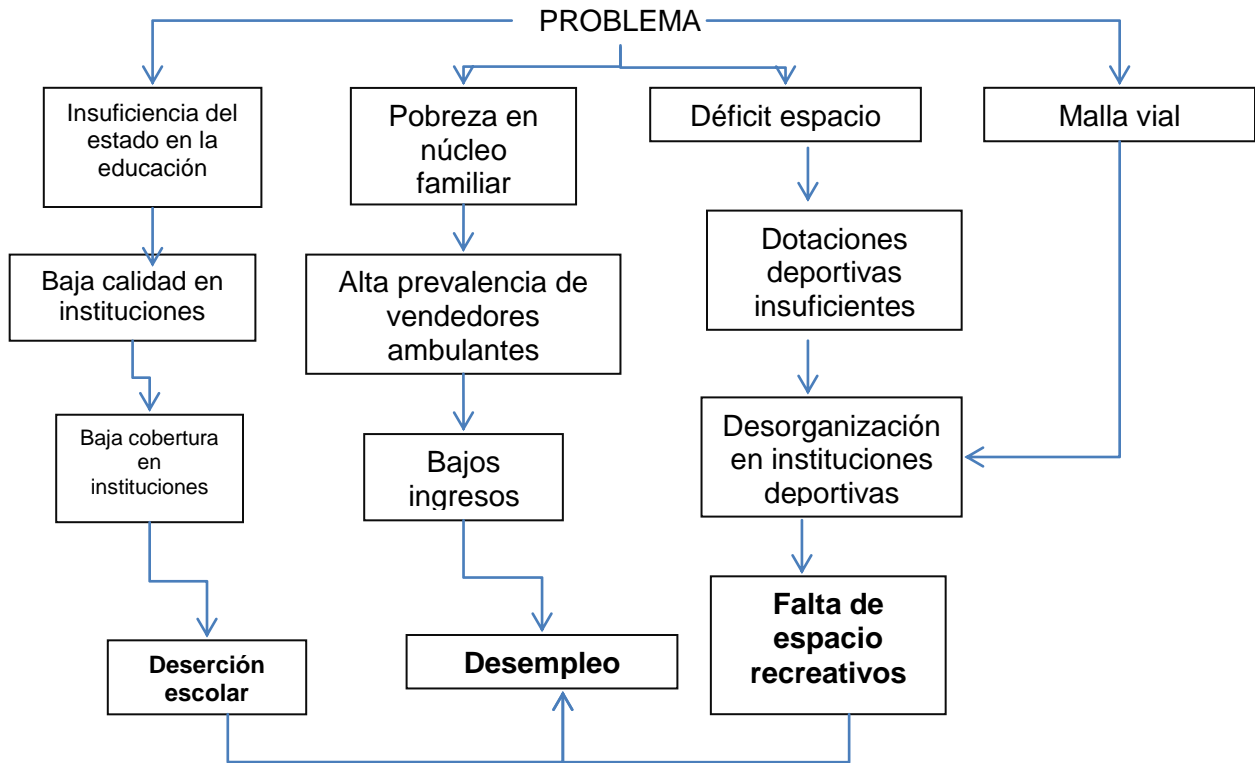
PROBLEMA

Insuficiencia del estado en la educación

Baja calidad en instituciones

Baja cobertura en instituciones

Deserción escolar

Pobreza en núcleo familiar

Alta prevalencia de vendedores ambulantes

Bajos ingresos

Desempleo

Déficit espacio

Dotaciones deportivas insuficientes

Desorganización en instituciones deportivas

Falta de espacio recreativos

Malla vial